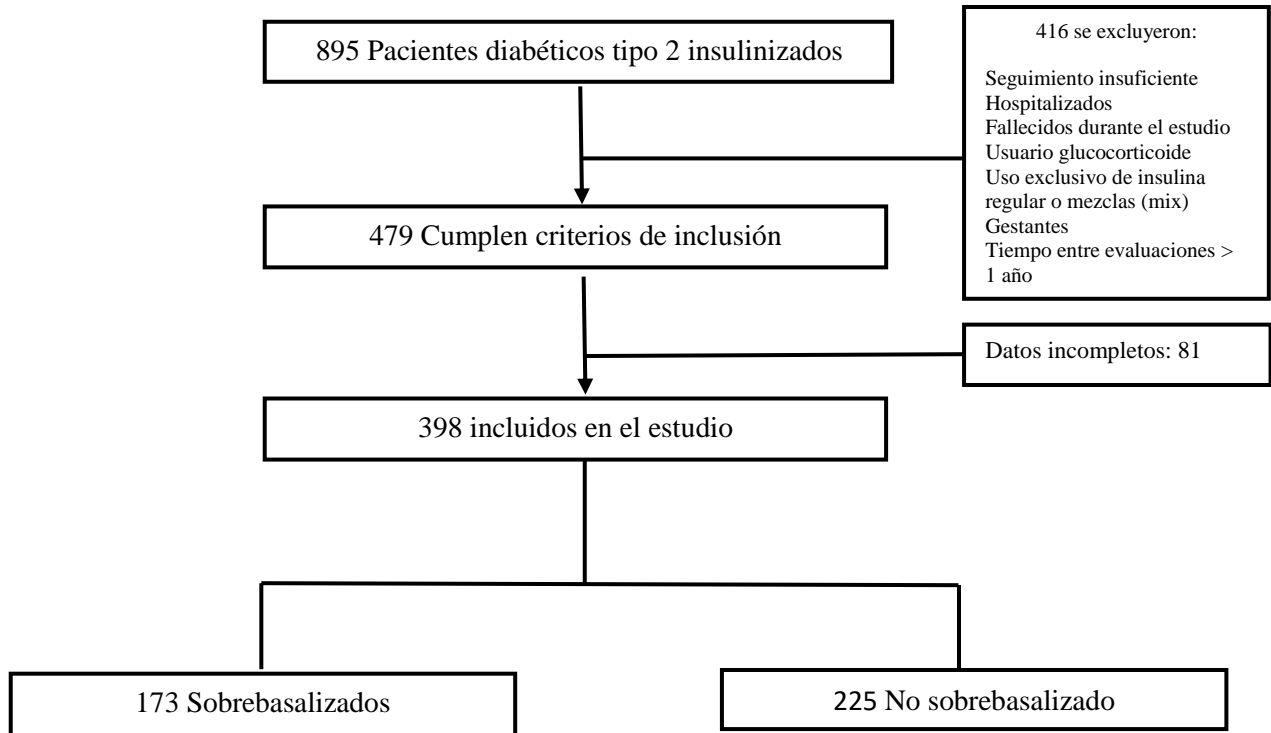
895 Pacientes diabéticos tipo 2 insulinizados

416 se excluyeron:

Seguimiento insuficiente
Hospitalizados
Fallecidos durante el estudio
Usuario glucocorticoide
Uso exclusivo de insulina regular o mezclas (mix)
Gestantes
Tiempo entre evaluaciones > 1 año

479 Cumplen criterios de inclusión

Datos incompletos: 81

398 incluidos en el estudio

173 Sobrebasalizados

225 No sobrebasalizado